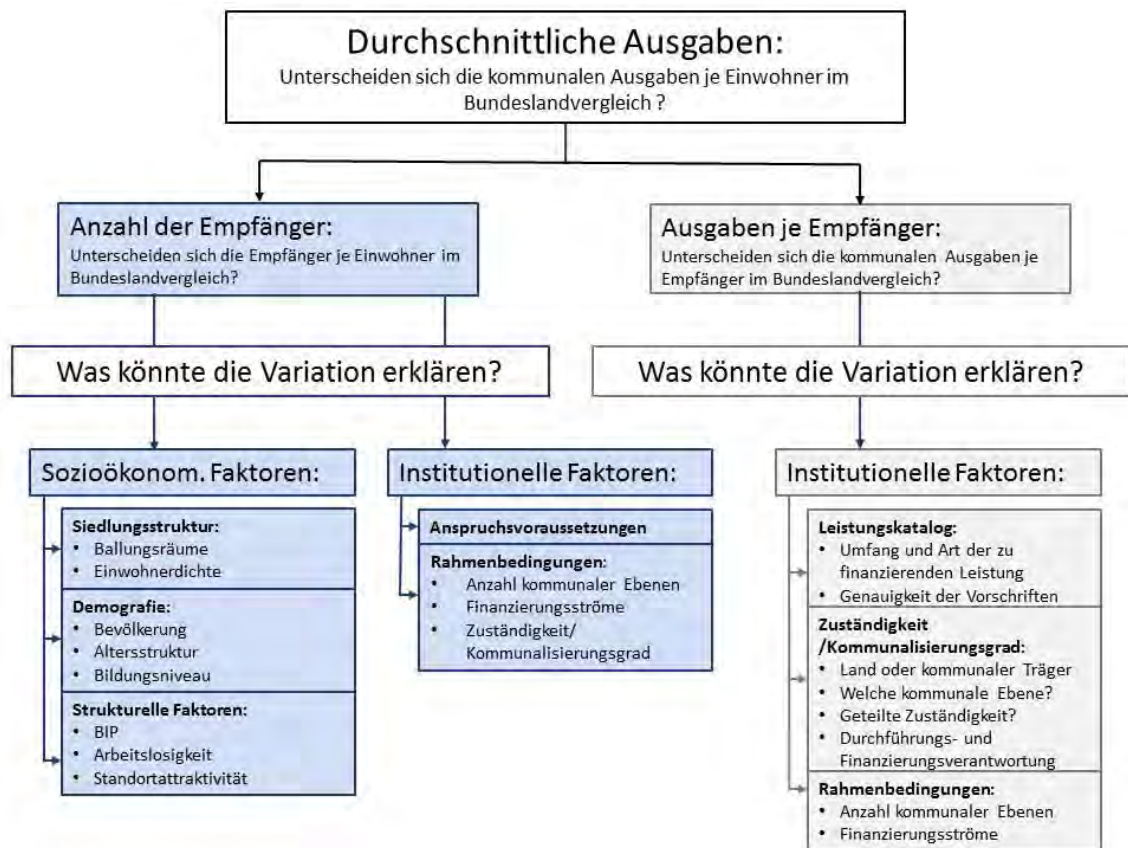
Durchschnittliche Ausgaben:
Unterscheiden sich die kommunalen Ausgaben je Einwohner im Bundeslandvergleich ?

Anzahl der Empfänger:
Unterscheiden sich die Empfänger je Einwohner im Bundeslandvergleich?

Was könnte die Variation erklären?

Sozioökonom. Faktoren:

Siedlungsstruktur:
• Ballungsräume
• Einwohnerdichte

Demografie:
• Bevölkerung
• Altersstruktur
• Bildungsniveau

Strukturelle Faktoren:
• BIP
• Arbeitslosigkeit
• Standortattraktivität

Institutionelle Faktoren:

Anspruchsvoraussetzungen

Rahmenbedingungen:
• Anzahl kommunaler Ebenen
• Finanzierungsströme
• Zuständigkeit/ Kommunalisierungsgrad

Ausgaben je Empfänger:
Unterscheiden sich die kommunalen Ausgaben je Empfänger im Bundeslandvergleich?

Was könnte die Variation erklären?

Institutionelle Faktoren:

Leistungskatalog:
• Umfang und Art der zu finanzierenden Leistung
• Genauigkeit der Vorschriften

Zuständigkeit /Kommunalisierungsgrad:
• Land oder kommunaler Träger
• Welche kommunale Ebene?
• Geteilte Zuständigkeit?
• Durchführungs- und Finanzierungsverantwortung

Rahmenbedingungen:
• Anzahl kommunaler Ebenen
• Finanzierungsströme